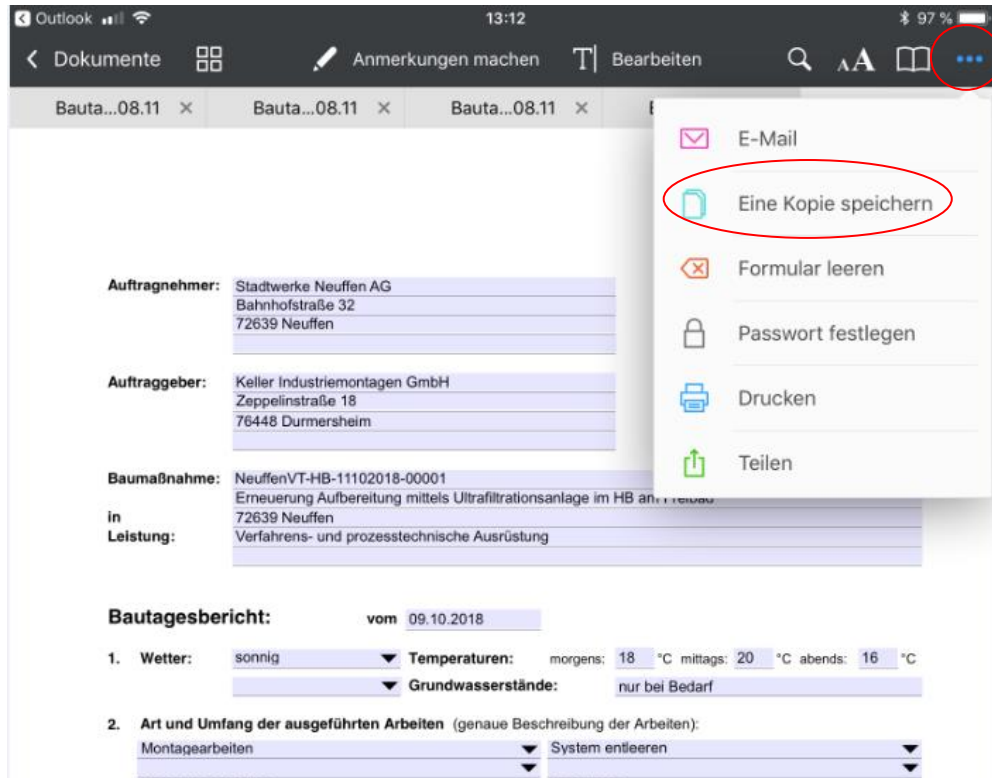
◀ Outlook 13:12 97 %

< Dokumente Anmerkungen machen Bearbeiten

Bauta...08.11 × Bauta...08.11 × Bauta...08.11 × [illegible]

E-Mail

Eine Kopie speichern

Formular leeren

Passwort festlegen

Drucken

Teilen

Auftragnehmer: Stadtwerke Neuffen AG
Bahnhofstraße 32
72639 Neuffen

Auftraggeber: Keller Industriemontagen GmbH
Zeppelinstraße 18
76448 Durmersheim

Baumaßnahme: NeuffenVT-HB-11102018-00001
Erneuerung Aufbereitung mittels Ultrafiltrationsanlage im HB an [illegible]
in 72639 Neuffen
Leistung: Verfahrens- und prozesstechnische Ausrüstung

Bautagesbericht: vom 09.10.2018

1. Wetter: sonnig Temperaturen: morgens: 18 °C mittags: 20 °C abends: 16 °C
Grundwasserstände: nur bei Bedarf

2. Art und Umfang der ausgeführten Arbeiten (genaue Beschreibung der Arbeiten):
Montagearbeiten System entleeren